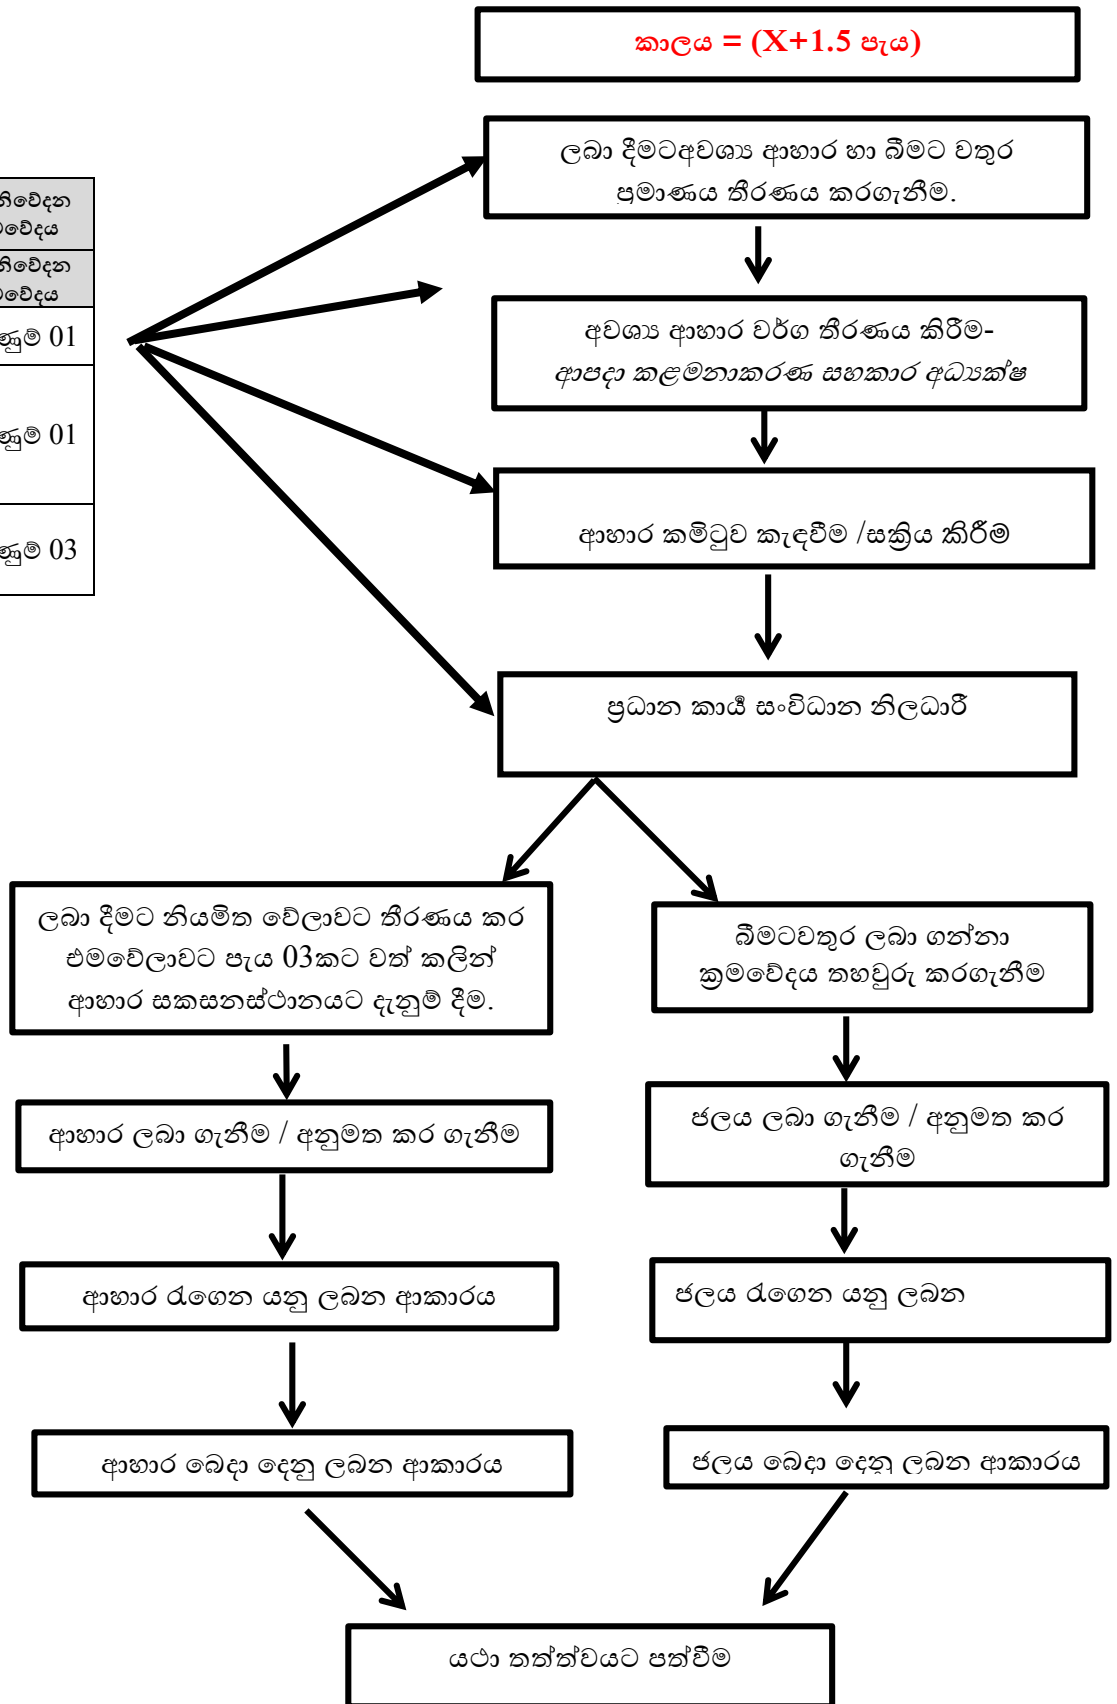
කාලය = (X+1.5 පැය)

ලබා දීමටඅවශ්‍ය ආහාර හා බීමට වතුර ප්‍රමාණය තීරණය කරගැනීම.

අවශ්‍ය ආහාර වර්ග තීරණය කිරීම- ආපදා කළමනාකරණ සහකාර අධ්‍යක්ෂ

ආහාර කමිටුව කැඳවීම /සක්‍රිය කිරීම

ප්‍රධාන කාර්‍ය සංවිධාන නිලධාරී

ලබා දීමට නියමිත වේලාවට තීරණය කර එමවේලාවට පැය 03කට වත් කලින් ආහාර සකසනස්ථානයට දැනුම් දීම.

බීමටවතුර ලබා ගන්නා ක්‍රමවේදය තහවුරු කරගැනීම

ආහාර ලබා ගැනීම / අනුමත කර ගැනීම

ජලය ලබා ගැනීම / අනුමත කර ගැනීම

ආහාර රැගෙන යනු ලබන ආකාරය

ජලය රැගෙන යනු ලබන

ආහාර බෙදා දෙනු ලබන ආකාරය

ජලය බෙදා දෙනු ලබන ආකාරය

යථා තත්ත්වයට පත්වීම

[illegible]නිවේදන
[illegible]වේදය
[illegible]නිවේදන
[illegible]වේදය
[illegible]නුම් 01
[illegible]නුම් 01
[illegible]නුම් 03